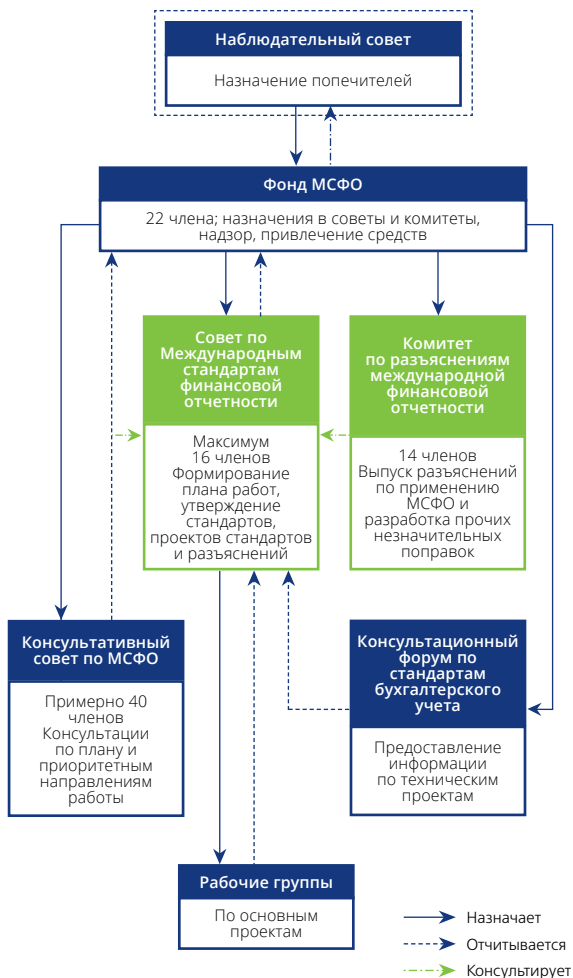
Наблюдательный совет

Назначение попечителей

Фонд МСФО

22 члена; назначения в советы и комитеты, надзор, привлечение средств

Совет по Международным стандартам финансовой отчетности

Максимум 16 членов Формирование плана работ, утверждение стандартов, проектов стандартов и разъяснений

Комитет по разъяснениям международной финансовой отчетности

14 членов Выпуск разъяснений по применению МСФО и разработка прочих незначительных поправок

Консультативный совет по МСФО

Примерно 40 членов Консультации по плану и приоритетным направлениям работы

Консультационный форум по стандартам бухгалтерского учета

Предоставление информации по техническим проектам

Рабочие группы

По основным проектам

Назначает

Отчитывается

Консультирует